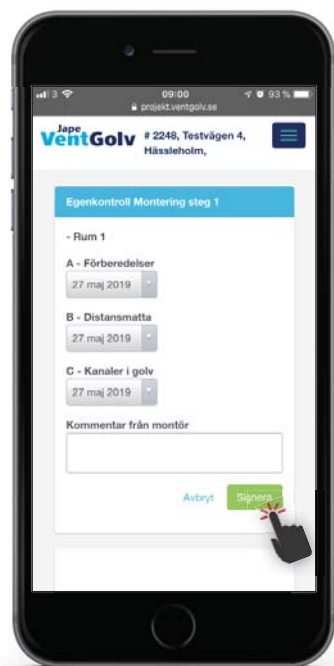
3 09:00 93 %
projekt.ventgolv.se

Jape VentGolv # 2248, Testvägen 4, Hässleholm,

Egenkontroll Montering steg 1

- Rum 1

A - Förberedelser
27 maj 2019

B - Distansmatta
27 maj 2019

C - Kanaler i golv
27 maj 2019

Kommentar från montör

Avbryt Signera